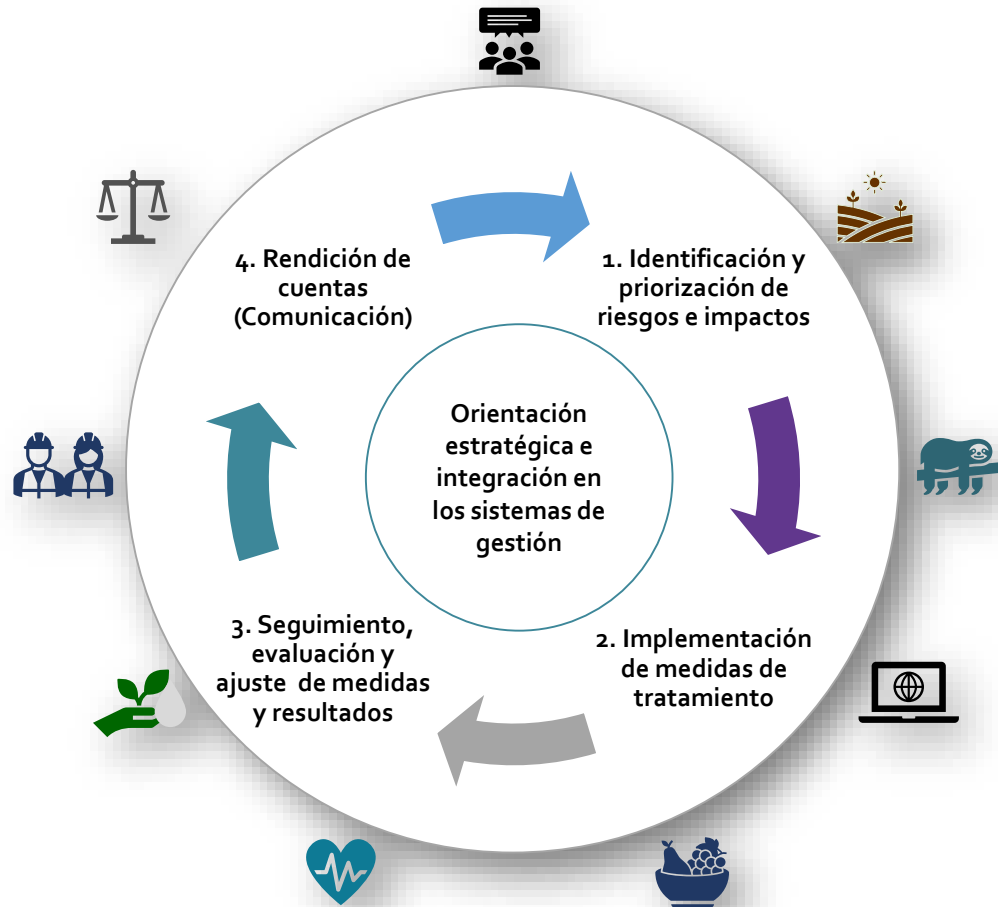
4. Rendición de cuentas (Comunicación)

1. Identificación y priorización de riesgos e impactos

Orientación estratégica e integración en los sistemas de gestión

3. Seguimiento, evaluación y ajuste de medidas y resultados

2. Implementación de medidas de tratamiento